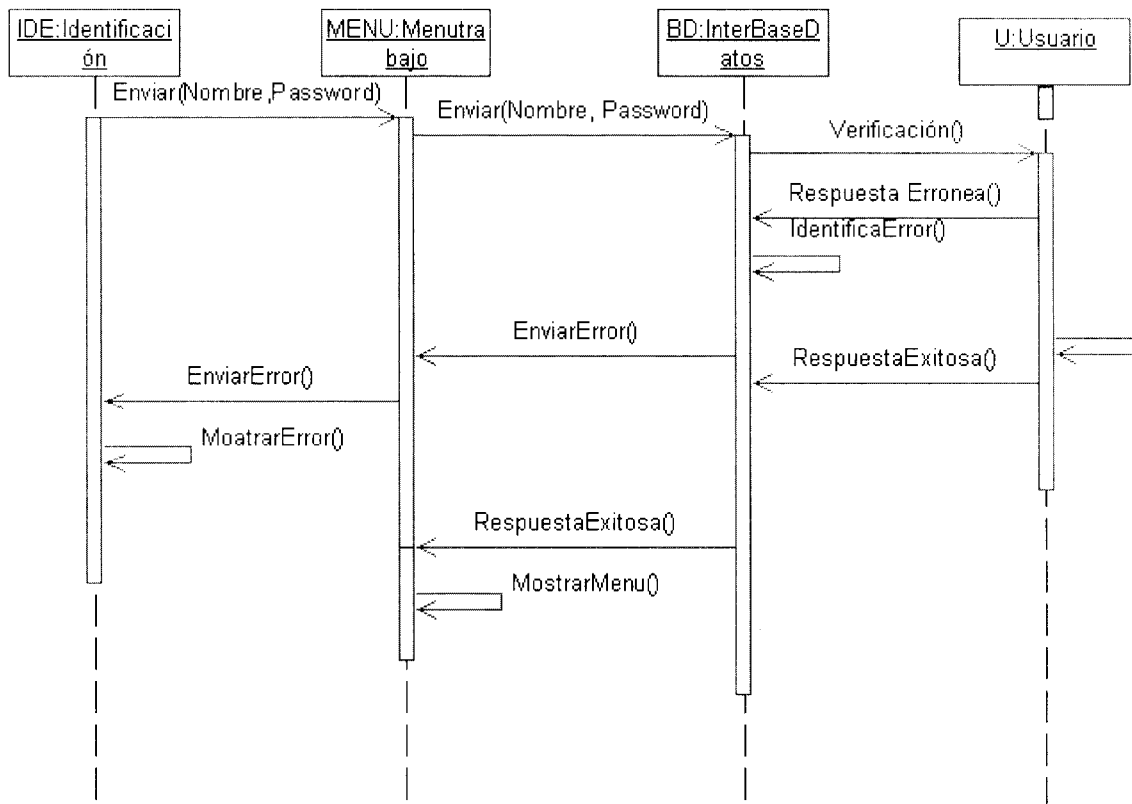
IDE:Identificación

MENU:Menutrabajo

BD:InterBaseDatos

U:Usuario

Enviar(Nombre,Password)

Enviar(Nombre, Password)

Verificación()

Respuesta Erronea()

IdentificaError()

EnviarError()

RespuestaExitosa()

EnviarError()

MoatrarError()

RespuestaExitosa()

MostrarMenu()